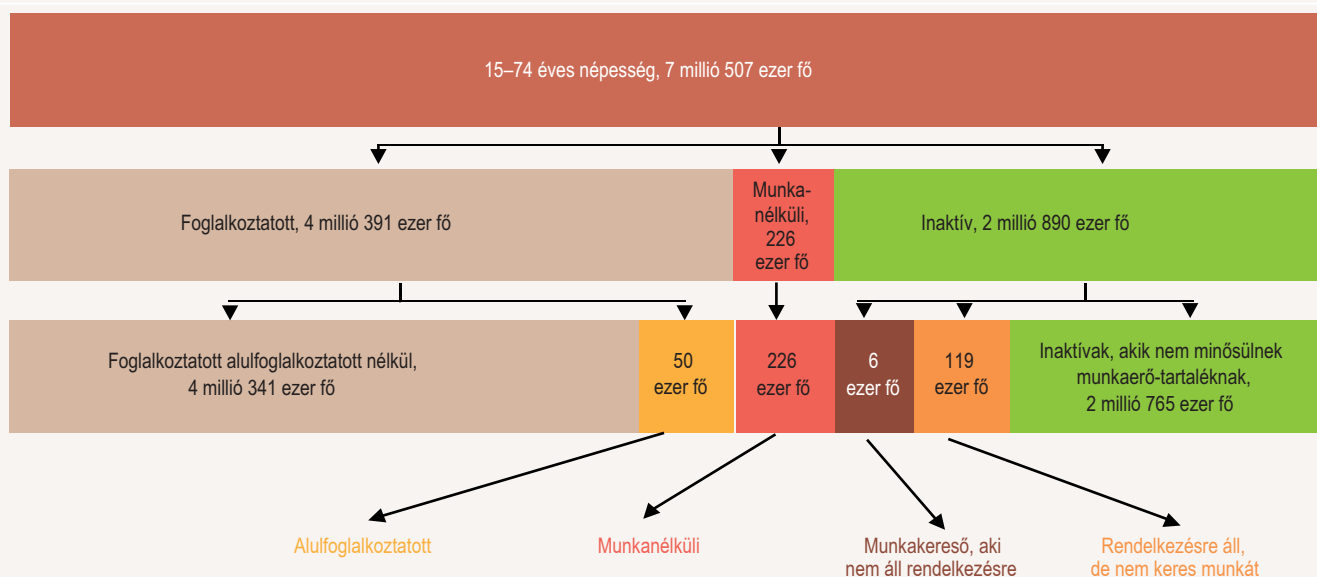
15–74 éves népesség, 7 millió 507 ezer fő

Foglalkoztatott, 4 millió 391 ezer fő

Munkanélküli, 226 ezer fő

Inaktív, 2 millió 890 ezer fő

Foglalkoztatott alulfoglalkoztatott nélkül, 4 millió 341 ezer fő

50 ezer fő

226 ezer fő

6 ezer fő

119 ezer fő

Inaktívak, akik nem minősülnek munkaerő-tartaléknak, 2 millió 765 ezer fő

Alulfoglalkoztatott

Munkanélküli

Munkakereső, aki nem áll rendelkezésre

Rendelkezésre áll, de nem keres munkát